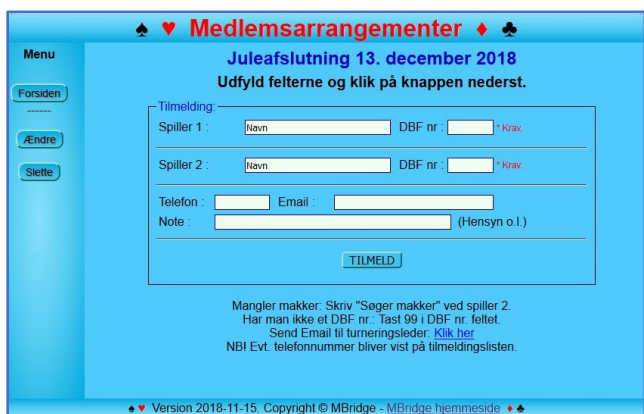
♠ ♥ Medlemsarrangementer ♦ ♣

Menu

Forsiden

------

Ændre

Slette

Juleafslutning 13. december 2018

Udfyld felterne og klik på knappen nederst.

Tilmelding:

Spiller 1 : Navn DBF nr : * Krav.

Spiller 2 : Navn DBF nr : * Krav.

Telefon : Email :

Note : (Hensyn o.l.)

TILMELD

Mangler makker: Skriv "Søger makker" ved spiller 2.
Har man ikke et DBF nr.: Tast 99 i DBF nr. feltet.
Send Email til turneringsleder: Klik her
NB! Evt. telefonnummer bliver vist på tilmeldingslisten.

♠ ♥ Version 2018-11-15. Copyright © MBridge - MBridge hjemmeside ♦ ♣